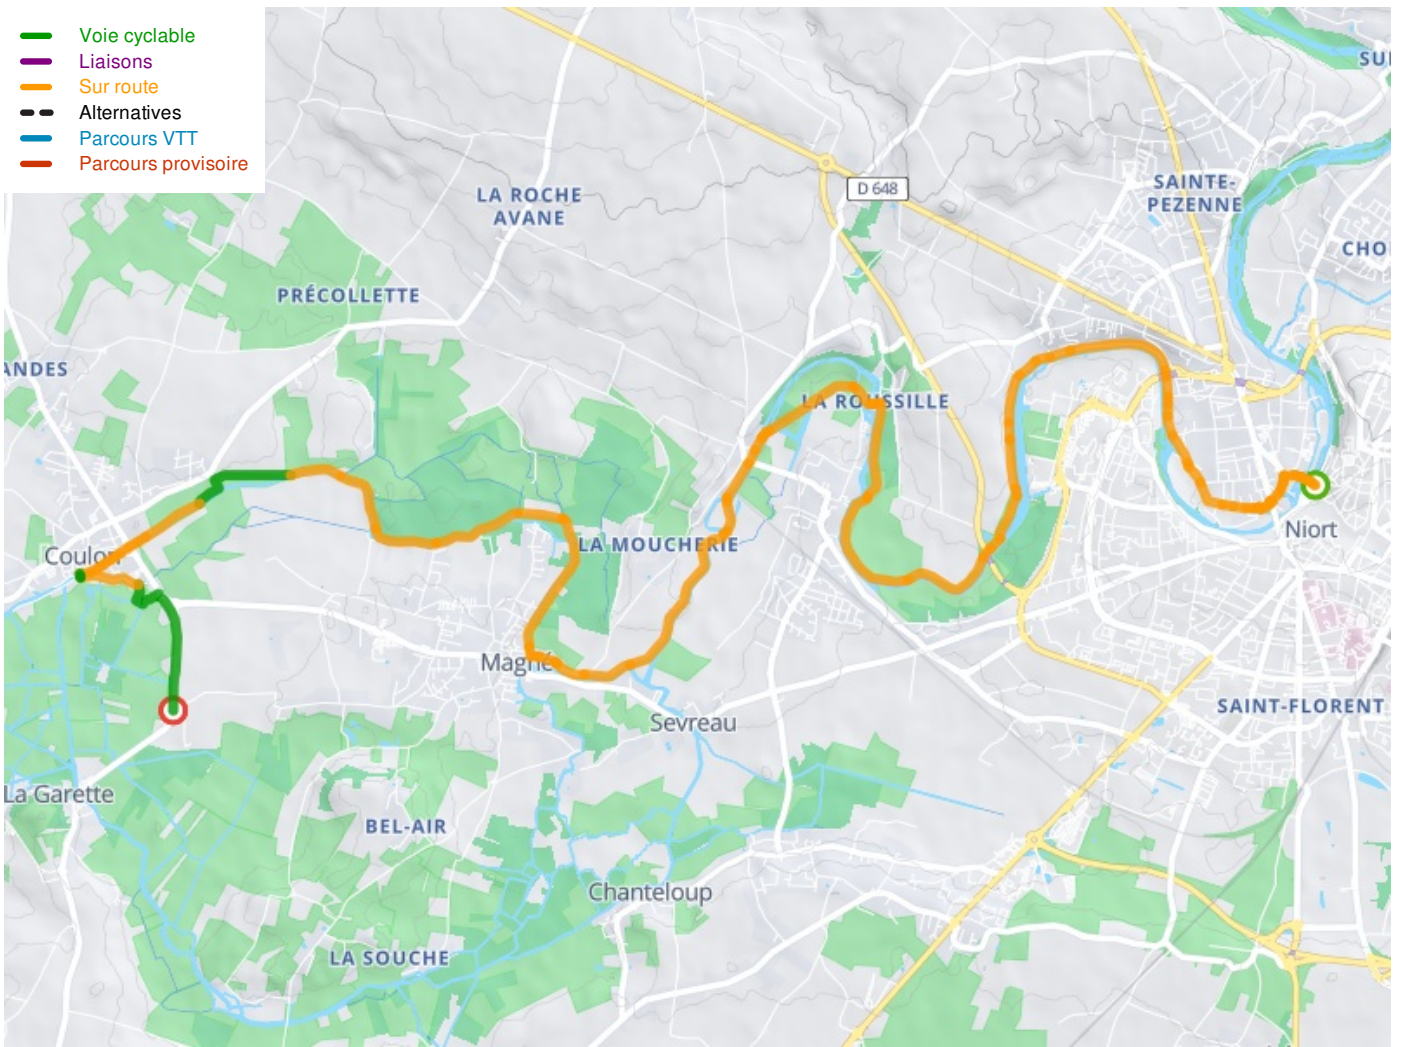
Voie cyclable
Liaisons
Sur route
Alternatives
Parcours VTT
Parcours provisoire

LA ROCHE AVANE

D 648

SAINTE-PEZENNE

SU

CHO

PRÉCOLLETTE

ANDES

LA ROUSSILLE

Coulon

LA MOUCHERIE

Niort

Magné

Sevreau

SAINT-FLORENT

La Garette

BEL-AIR

Chanteloup

LA SOUCHE